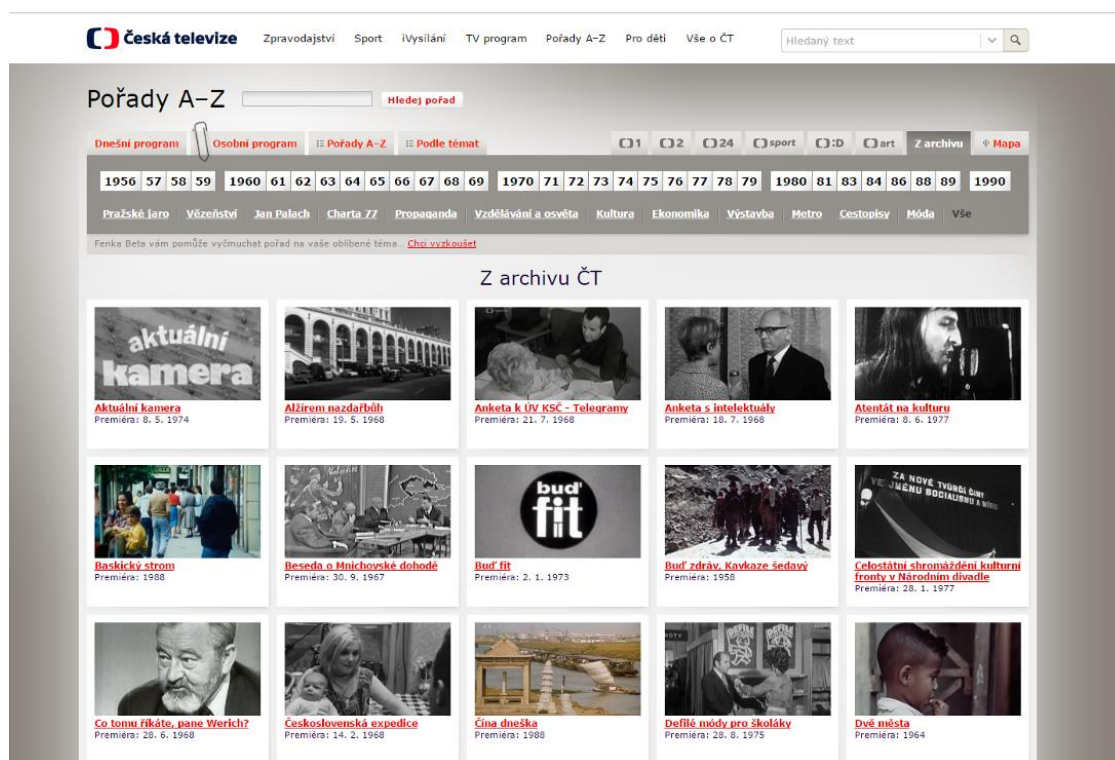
Česká televize Zpravodajství Sport iVysílání TV program Pořady A–Z Pro děti Vše o ČT Hledaný text

Pořady A–Z Hledej pořad

Dnešní program Osobní program Pořady A–Z Podle témat 1 2 24 sport :D art Z archivu Mapa

1956 57 58 59 1960 61 62 63 64 65 66 67 68 69 1970 71 72 73 74 75 76 77 78 79 1980 81 83 84 86 88 89 1990

Pražské jaro Vězeňství Jan Palach Charta 77 Propaganda Vzdělávání a osvěta Kultura Ekonomika Výstavba Metro Cestopisy Móda Vše

Fenka Beta vám pomůže vyčmuchat pořad na vaše oblíbené téma... Chci vyzkoušet

Z archivu ČT

aktuální kamera

Aktuální kamera
Premiéra: 8. 5. 1974

Alžírem nazdařbůh
Premiéra: 19. 5. 1968

Anketa k ÚV KSČ - Telegramy
Premiéra: 21. 7. 1968

Anketa s intelektuály
Premiéra: 18. 7. 1968

Atentát na kulturu
Premiéra: 8. 6. 1977

Baskický strom
Premiéra: 1988

Beseda o Mnichovské dohodě
Premiéra: 30. 9. 1967

buď fit

Buď fit
Premiéra: 2. 1. 1973

Buď zdráv, Kavkaze šedavý
Premiéra: 1958

ZA NOVÉ TVŮRČÍ ČINY VE JMÉNU SOCIALISMU A MÍRU

Celostátní shromáždění kulturní fronty v Národním divadle
Premiéra: 28. 1. 1977

Co tomu říkáte, pane Werich?
Premiéra: 28. 6. 1968

Československá expedice
Premiéra: 14. 2. 1968

Čína dneška
Premiéra: 1988

Defilé módy pro školáky
Premiéra: 28. 8. 1975

Dvě města
Premiéra: 1964